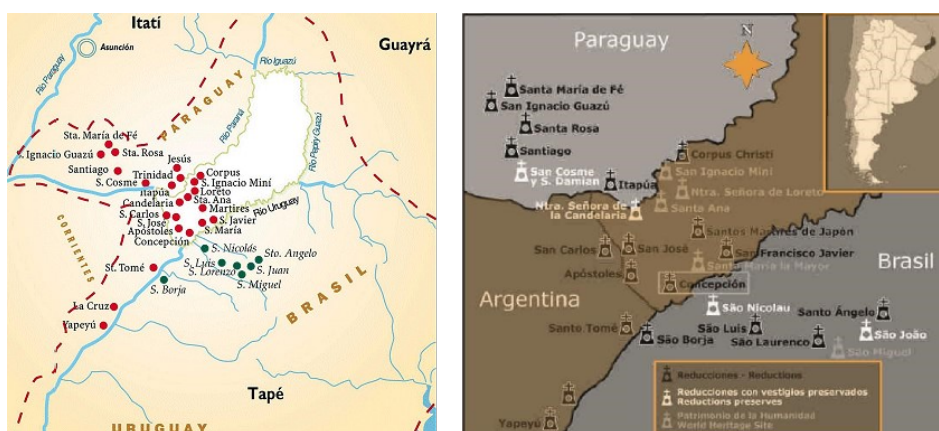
Itatí
Guayrá
Asunción
Río Paraguay
Río Iguazú
PARAGUAY
Río Paraná
Río Pepiry Guazú
Sta. María de Fé
S. Ignacio Guazú
Sta. Rosa
Jesús
Santiago
Trinidad
Corpus
S. Cosme
Itapúa
S. Ignacio Miní
Candelaria
Loreto
Sta. Ana
S. Carlos
Martires
S. José
S. Javier
Apóstoles
S. María
Río Uruguay
Concepción
S. Nicolás
Sto. Angelo
S. Luis
S. Juan
S. Lorenzo
S. Tomé
S. Miguel
S. Borja
CORRIENTES
BRASIL
La Cruz
Yapeyú
Tapé
URUGUAY

Paraguay
N
Santa María de Fé
San Ignacio Guazú
Santa Rosa
Santiago
San Cosme y S. Damián
Itapúa
Corpus Christi
San Ignacio Miní
Ntra. Señora de Loreto
Ntra. Señora de la Candelaria
Santa Ana
Santos Mártires de Japón
San Carlos
San José
San Francisco Javier
Apóstoles
Santa María la Mayor
Brasil
Argentina
Concepción
Santo Tomé
São Nicolau
Santo Ángelo
São Luis
São João
São Borja
São Laurenço
São Miguel
Reducciones - Reductions
Reducciones con vestigios preservados
Reductions preserves
Patrimonio de la Humanidad
World Heritage Site
Yapeyú